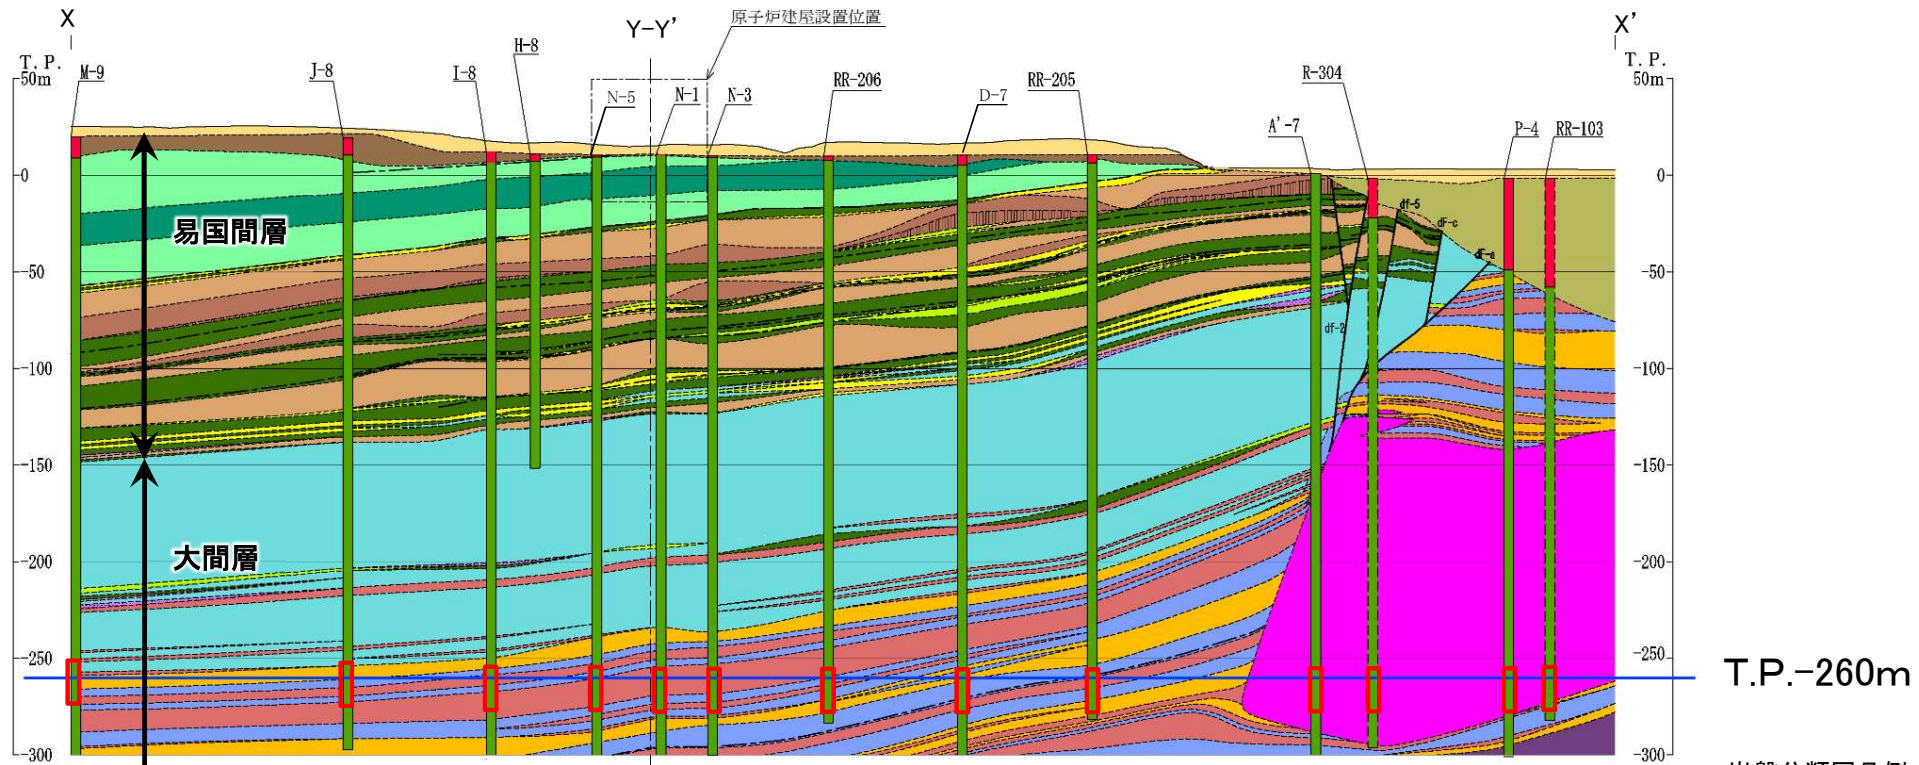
X

T. P.
50m

0

-50

-100

-150

-200

-250

-300

M-9

J-8

I-8

H-8

Y-Y'

原子炉建屋設置位置

N-5

N-1

N-3

RR-206

D-7

RR-205

A'-7

R-304

P-4

RR-103

X'

T. P.
50m

0

-50

-100

-150

-200

-250

-300

易国間層

大間層

df-5

dF-c

dF-a

df-2

T.P.-260m